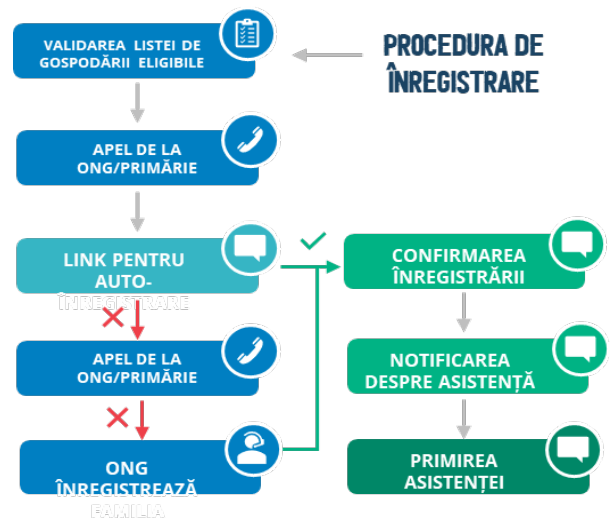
PROCEDURA DE ÎNREGISTRARE

VALIDAREA LISTEI DE GOSPODĂRII ELIGIBILE

APEL DE LA ONG/PRIMĂRIE

LINK PENTRU AUTO-ÎNREGISTRARE

APEL DE LA ONG/PRIMĂRIE

ONG ÎNREGISTREAZĂ FAMILIA

CONFIRMAREA ÎNREGISTRĂRII

NOTIFICAREA DESPRE ASISTENȚĂ

PRIMIREA ASISTENȚEI